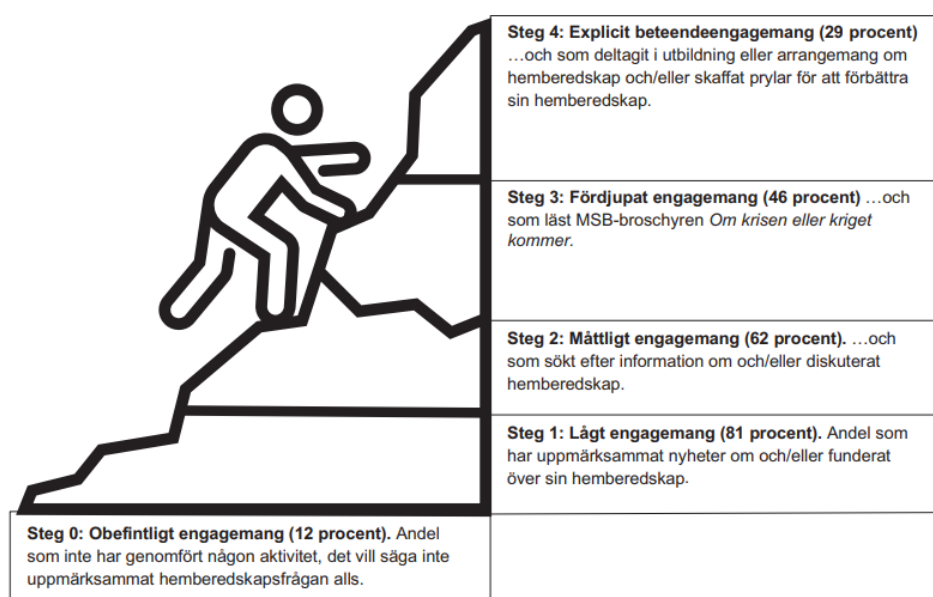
**Steg 4: Explicit beteendeengagemang (29 procent)** …och som deltagit i utbildning eller arrangemang om hemberedskap och/eller skaffat prylar för att förbättra sin hemberedskap.

**Steg 3: Fördjupat engagemang (46 procent)** …och som läst MSB-broschyren *Om krisen eller kriget kommer*.

**Steg 2: Måttligt engagemang (62 procent).** …och som sökt efter information om och/eller diskuterat hemberedskap.

**Steg 1: Lågt engagemang (81 procent).** Andel som har uppmärksammat nyheter om och/eller funderat över sin hemberedskap.

**Steg 0: Obefintligt engagemang (12 procent).** Andel som inte har genomfört någon aktivitet, det vill säga inte uppmärksammat hemberedskapsfrågan alls.